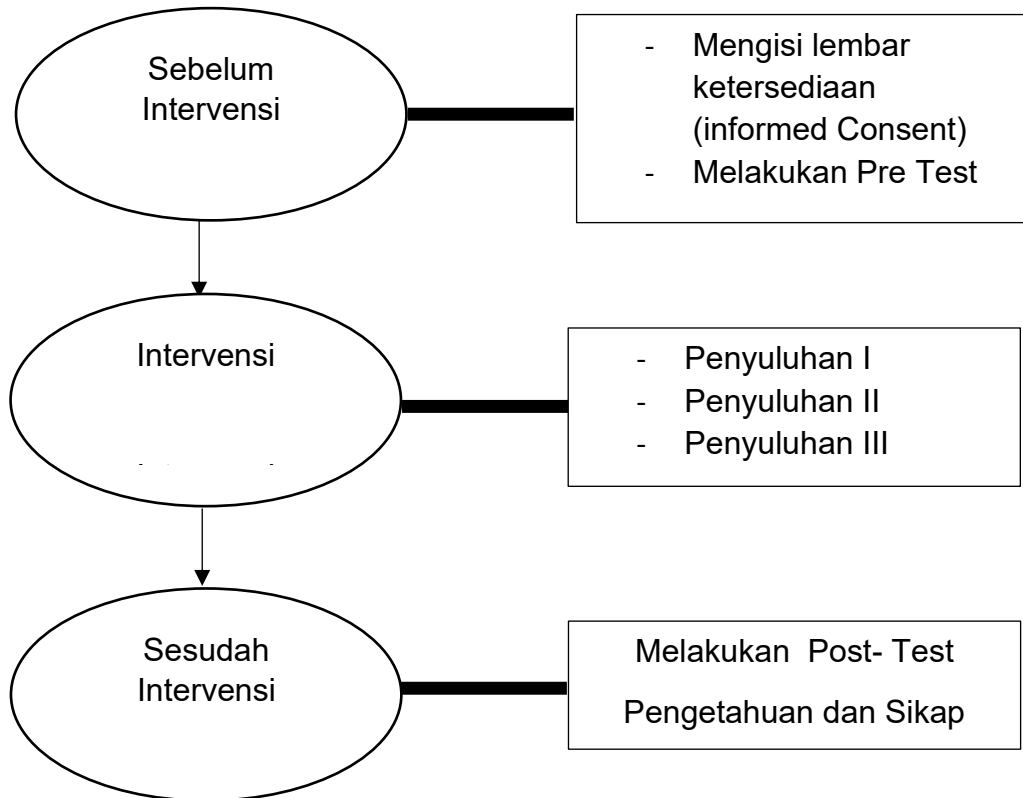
Sebelum Intervensi

- Mengisi lembar ketersediaan (informed Consent)
- Melakukan Pre Test

Intervensi

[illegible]

- Penyuluhan I
- Penyuluhan II
- Penyuluhan III

Sesudah Intervensi

Melakukan Post- Test
Pengetahuan dan Sikap